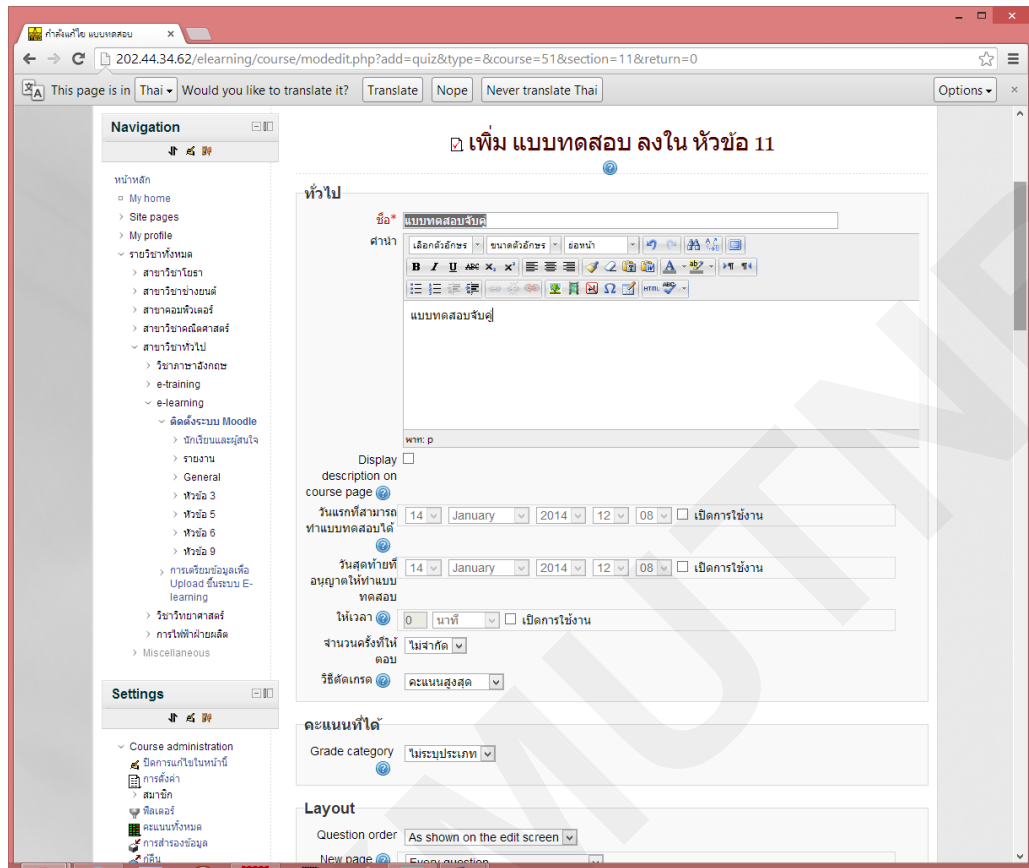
กำลังแก้ไข แบบทดสอบ ×

202.44.34.62/elearning/course/modedit.php?add=quiz&type=&course=51&section=11&return=0

This page is in Thai Would you like to translate it? Translate Nope Never translate Thai Options

Navigation

หน้าหลัก
My home
Site pages
My profile
รายวิชาทั้งหมด
สาขาวิชาโยธา
สาขาวิชาช่างยนต์
สาขาคอมพิวเตอร์
สาขาวิชาคณิตศาสตร์
สาขาวิชาทั่วไป
วิชาภาษาอังกฤษ
e-training
e-learning
ติดตั้งระบบ Moodle
นักเรียนและผู้สนใจ
รายงาน
General
หัวข้อ 3
หัวข้อ 5
หัวข้อ 6
หัวข้อ 9
การเตรียมข้อมูลเพื่อ Upload ขึ้นระบบ E-learning
วิชาวิทยาศาสตร์
การไฟฟ้าฝ่ายผลิต
Miscellaneous

Settings

Course administration
ปิดการแก้ไขในหน้านี้
การตั้งค่า
สมาชิก
ฟิลเตอร์
คะแนนทั้งหมด
การสำรองข้อมูล
กู้คืน

เพิ่ม แบบทดสอบ ลงใน หัวข้อ 11

ทั่วไป

ชื่อ* แบบทดสอบจับคู่
คำนำ เลือกตัวอักษร ขนาดตัวอักษร ย่อหน้า
แบบทดสอบจับคู่
Path: p
Display description on course page
วันแรกที่สามารถทำแบบทดสอบได้ 14 January 2014 12 08 เปิดการใช้งาน
วันสุดท้ายที่อนุญาตให้ทำแบบทดสอบ 14 January 2014 12 08 เปิดการใช้งาน
ให้เวลา 0 นาที เปิดการใช้งาน
จำนวนครั้งที่ให้ตอบ ไม่จำกัด
วิธีตัดเกรด คะแนนสูงสุด

คะแนนที่ได้

Grade category ไม่ระบุประเภท

Layout

Question order As shown on the edit screen
New page Every question